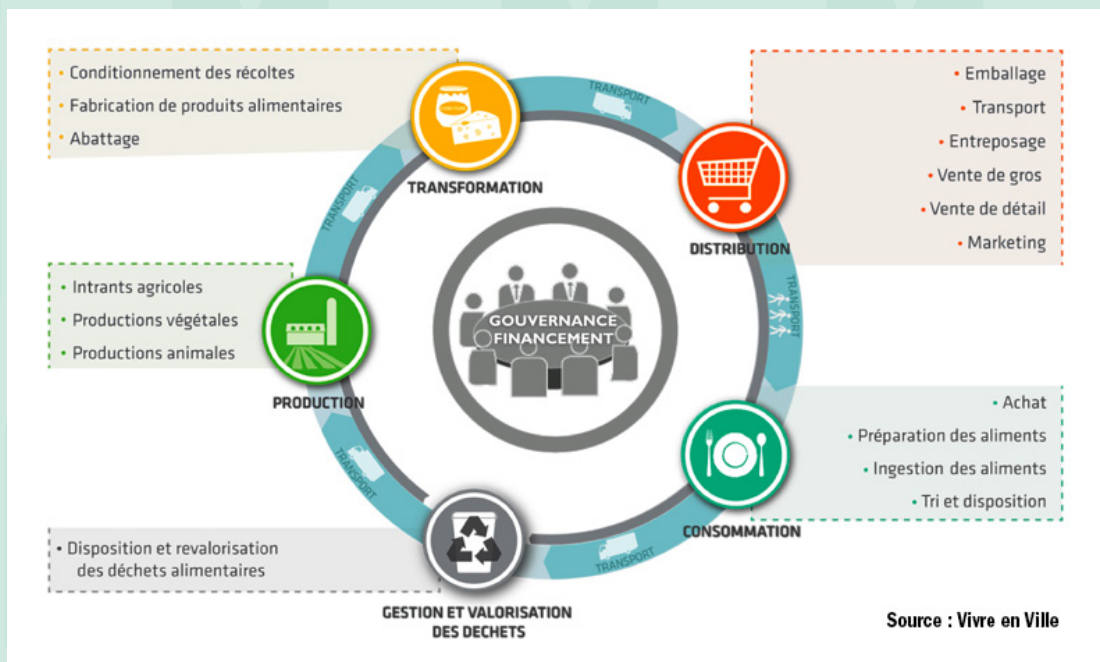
• Conditionnement des récoltes
• Fabrication de produits alimentaires
• Abattage

TRANSFORMATION

TRANSPORT

• Emballage
• Transport
• Entreposage
• Vente de gros
• Vente de détail
• Marketing

DISTRIBUTION

TRANSPORT

• Intrants agricoles
• Productions végétales
• Productions animales

PRODUCTION

GOUVERNANCE
FINANCEMENT

TRANSPORT

• Achat
• Préparation des aliments
• Ingestion des aliments
• Tri et disposition

CONSOMMATION

TRANSPORT

TRANSPORT

• Disposition et revalorisation des déchets alimentaires

GESTION ET VALORISATION DES DECHETS

Source : Vivre en Ville